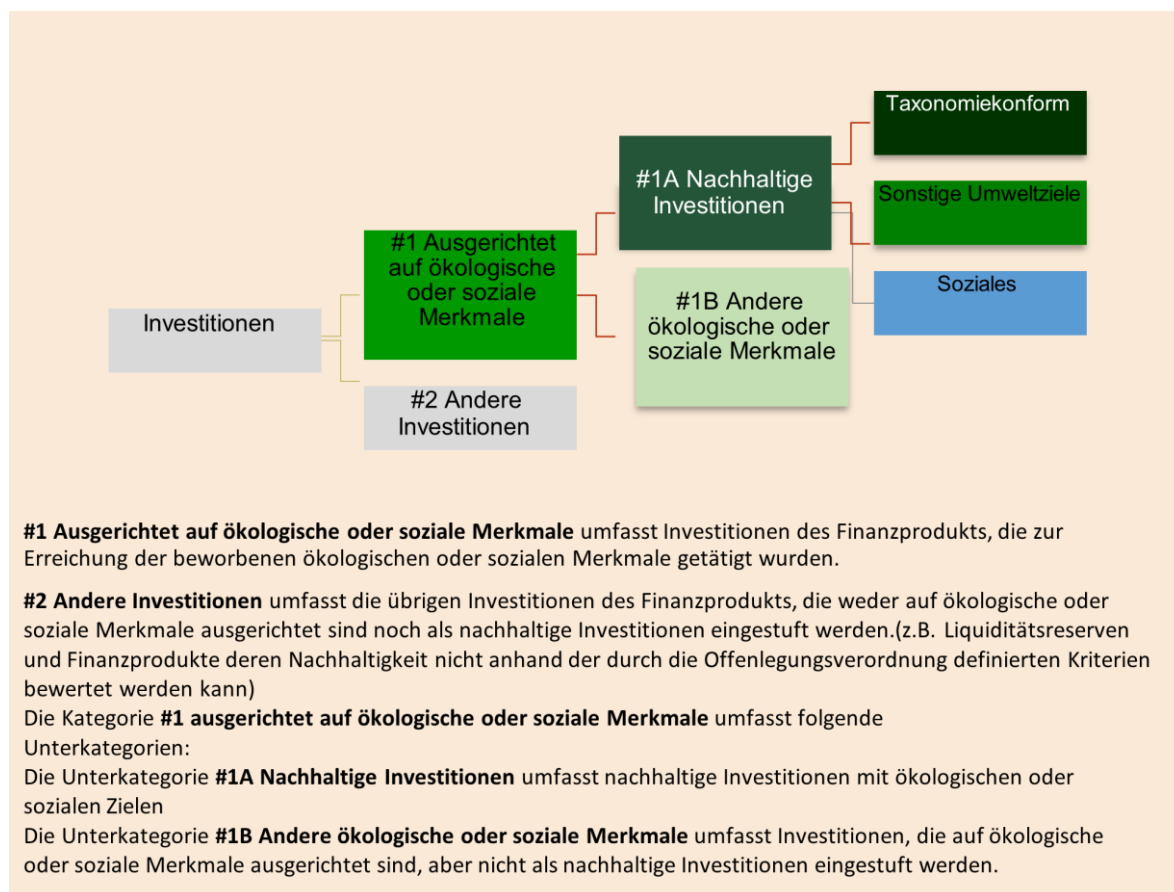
Taxonomiekonform

#1A Nachhaltige Investitionen

Sonstige Umweltziele

#1 Ausgerichtet auf ökologische oder soziale Merkmale

Soziales

#1B Andere ökologische oder soziale Merkmale

Investitionen

#2 Andere Investitionen

**#1 Ausgerichtet auf ökologische oder soziale Merkmale** umfasst Investitionen des Finanzprodukts, die zur Erreichung der beworbenen ökologischen oder sozialen Merkmale getätigt wurden.

**#2 Andere Investitionen** umfasst die übrigen Investitionen des Finanzprodukts, die weder auf ökologische oder soziale Merkmale ausgerichtet sind noch als nachhaltige Investitionen eingestuft werden.(z.B. Liquiditätsreserven und Finanzprodukte deren Nachhaltigkeit nicht anhand der durch die Offenlegungsverordnung definierten Kriterien bewertet werden kann)
Die Kategorie **#1 ausgerichtet auf ökologische oder soziale Merkmale** umfasst folgende Unterkategorien:
Die Unterkategorie **#1A Nachhaltige Investitionen** umfasst nachhaltige Investitionen mit ökologischen oder sozialen Zielen
Die Unterkategorie **#1B Andere ökologische oder soziale Merkmale** umfasst Investitionen, die auf ökologische oder soziale Merkmale ausgerichtet sind, aber nicht als nachhaltige Investitionen eingestuft werden.